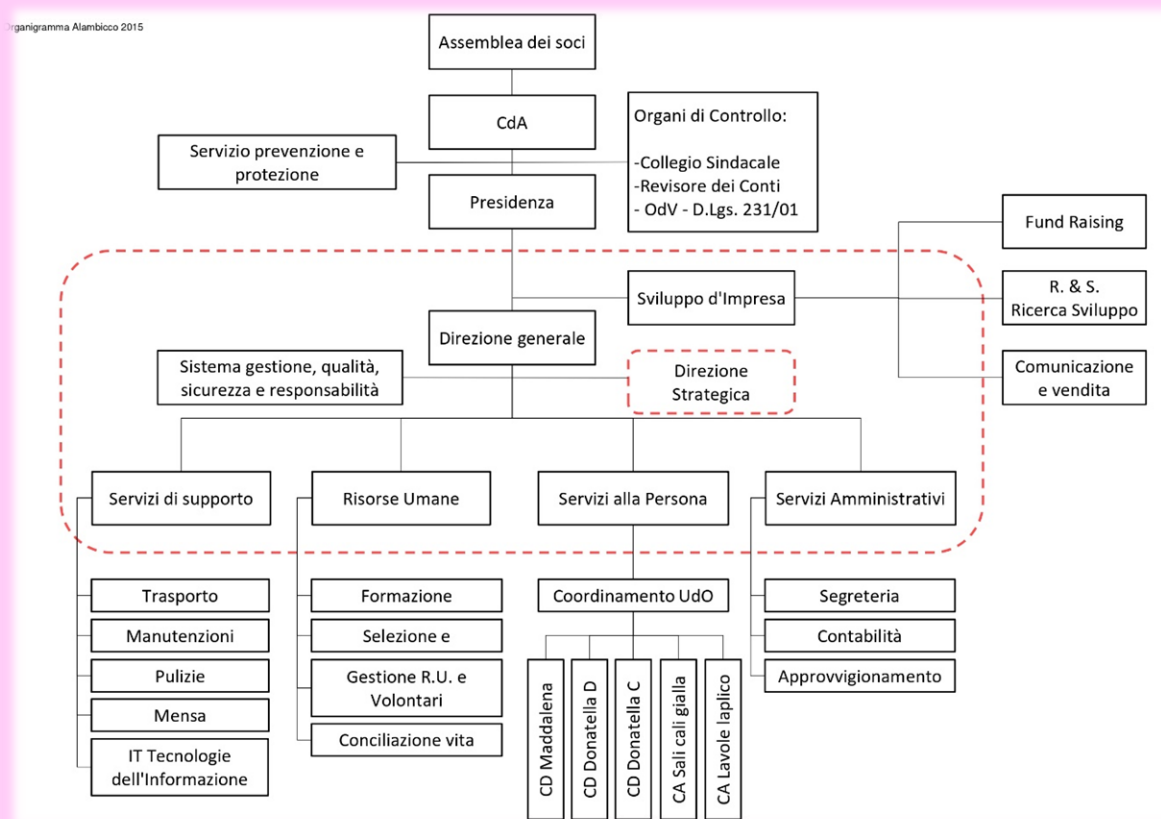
rganigramma Alambicco 2015

Assemblea dei soci

CdA

Organi di Controllo:
-Collegio Sindacale
-Revisore dei Conti
- OdV - D.Lgs. 231/01

Servizio prevenzione e protezione

Presidenza

Fund Raising

Sviluppo d'Impresa

R. & S. Ricerca Sviluppo

Direzione generale

Comunicazione e vendita

Sistema gestione, qualità, sicurezza e responsabilità

Direzione Strategica

Servizi di supporto

Risorse Umane

Servizi alla Persona

Servizi Amministrativi

Trasporto

Manutenzioni

Pulizie

Mensa

IT Tecnologie dell'Informazione

Formazione

Selezione e

Gestione R.U. e Volontari

Conciliazione vita

Coordinamento UdO

CD Maddalena

CD Donatella D

CD Donatella C

CA Sali cali gialla

CA Lavole laplico

Segreteria

Contabilità

Approvvigionamento